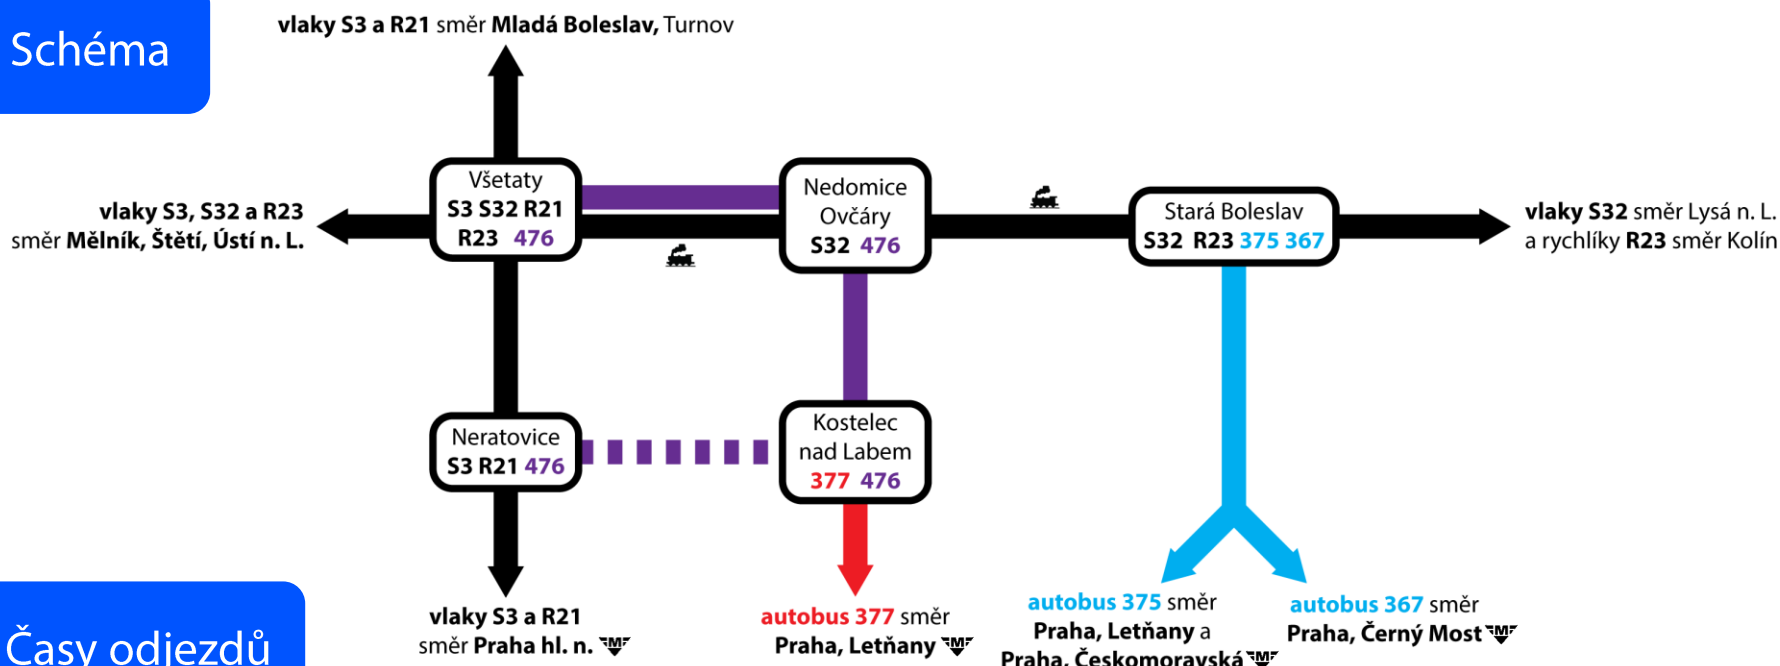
Schéma

vlaky S3 a R21 směr Mladá Boleslav, Turnov

vlaky S3, S32 a R23 směr Mělník, Štětí, Ústí n. L.

Všetaty
S3 S32 R21
R23 476

Nedomice
Ovčáry
S32 476

Stará Boleslav
S32 R23 375 367

vlaky S32 směr Lysá n. L.
a rychlíky R23 směr Kolín

Neratovice
S3 R21 476

Kostelec
nad Labem
377 476

vlaky S3 a R21
směr Praha hl. n. M

autobus 377 směr
Praha, Letňany M

autobus 375 směr
Praha, Letňany a
Praha, Českomoravská M

autobus 367 směr
Praha, Černý Most M

Časy odjezdů